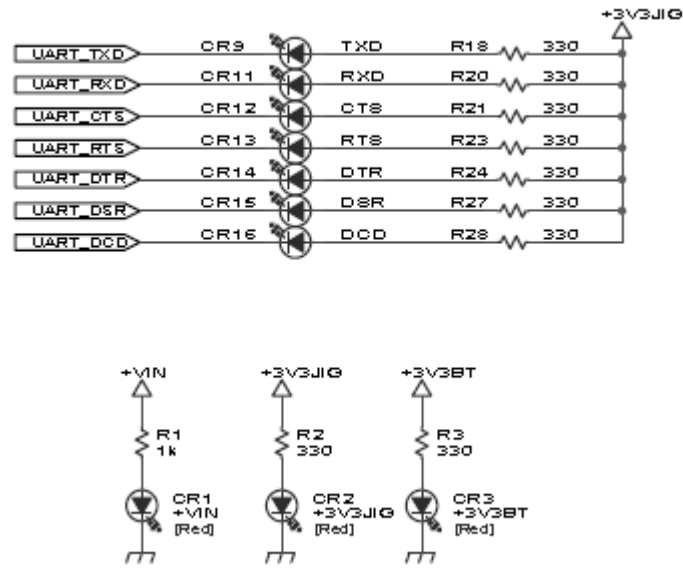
+3V3JIG

| | | | | |
|---|---|---|---|---|
| UART_TXD | CR9 | TXD | R18 | 330 |
| UART_RXD | CR11 | RXD | R20 | 330 |
| UART_CTS | CR12 | CTS | R21 | 330 |
| UART_RTS | CR13 | RTS | R23 | 330 |
| UART_DTR | CR14 | DTR | R24 | 330 |
| UART_DSR | CR15 | DSR | R27 | 330 |
| UART_DCD | CR16 | DCD | R28 | 330 |

+VIN
R1
1k
CR1
+VIN
[Red]

+3V3JIG
R2
330
CR2
+3V3JIG
[Red]

+3V3BT
R3
330
CR3
+3V3BT
[Red]